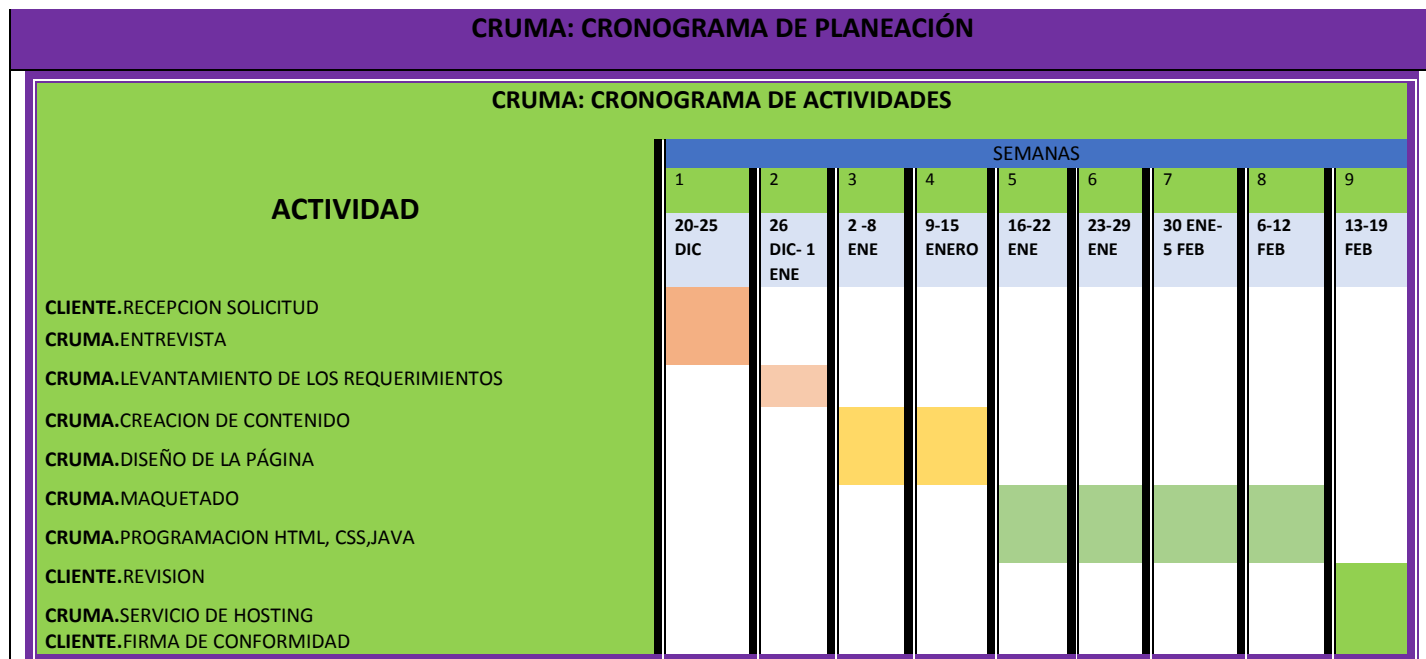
CRUMA: CRONOGRAMA DE PLANEACIÓN

CRUMA: CRONOGRAMA DE ACTIVIDADES

| ACTIVIDAD | SEMANAS | | | | | | | | |
|---|---|---|---|---|---|---|---|---|---|
| | 1 | 2 | 3 | 4 | 5 | 6 | 7 | 8 | 9 |
| | 20-25 DIC | 26 DIC- 1 ENE | 2 -8 ENE | 9-15 ENERO | 16-22 ENE | 23-29 ENE | 30 ENE- 5 FEB | 6-12 FEB | 13-19 FEB |
| CLIENTE.RECEPCION SOLICITUD | | | | | | | | | |
| CRUMA.ENTREVISTA | | | | | | | | | |
| CRUMA.LEVANTAMIENTO DE LOS REQUERIMIENTOS | | | | | | | | | |
| CRUMA.CREACION DE CONTENIDO | | | | | | | | | |
| CRUMA.DISEÑO DE LA PÁGINA | | | | | | | | | |
| CRUMA.MAQUETADO | | | | | | | | | |
| CRUMA.PROGRAMACION HTML, CSS,JAVA | | | | | | | | | |
| CLIENTE.REVISION | | | | | | | | | |
| CRUMA.SERVICIO DE HOSTING | | | | | | | | | |
| CLIENTE.FIRMA DE CONFORMIDAD | | | | | | | | | |